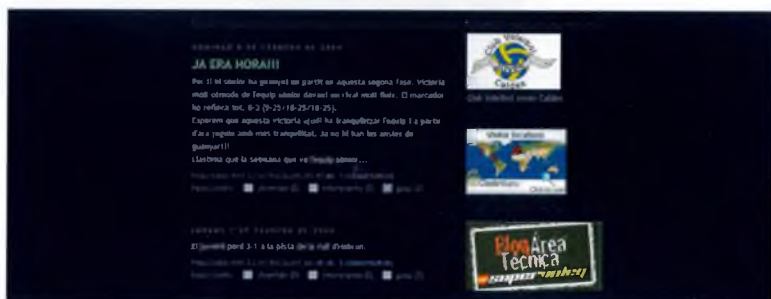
DIUMENGE 8 DE FEBRER DE 2009

JA ERA HORA!!!

Per fi el sènior ha guanyat un partit en aquesta segona fase. Victòria molt ajustada de l'equip sènior davant un rival molt fluix. El marcador ho reflexa tot. 0-3 (9-25/18-25/18-25).
Esperem que aquesta victòria ajudi ha tranquil·litzar l'equip i a partir d'ara jugarà amb més tranquil·litat. Ja no hi han les ansies de guanyar!!!
Llàstima que la setmana que ve l'equip només...

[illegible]
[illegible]

DISSABTE 7 DE FEBRER DE 2009

El juvenil perd 3-1 a la pista de la Hull d'Hebron.

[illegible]
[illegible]

Club Voleibol Caldes
Club Voleibol Jovent Caldes

Visitas locations
ClustrMaps

Blog Àrea Tècnica
supervoley